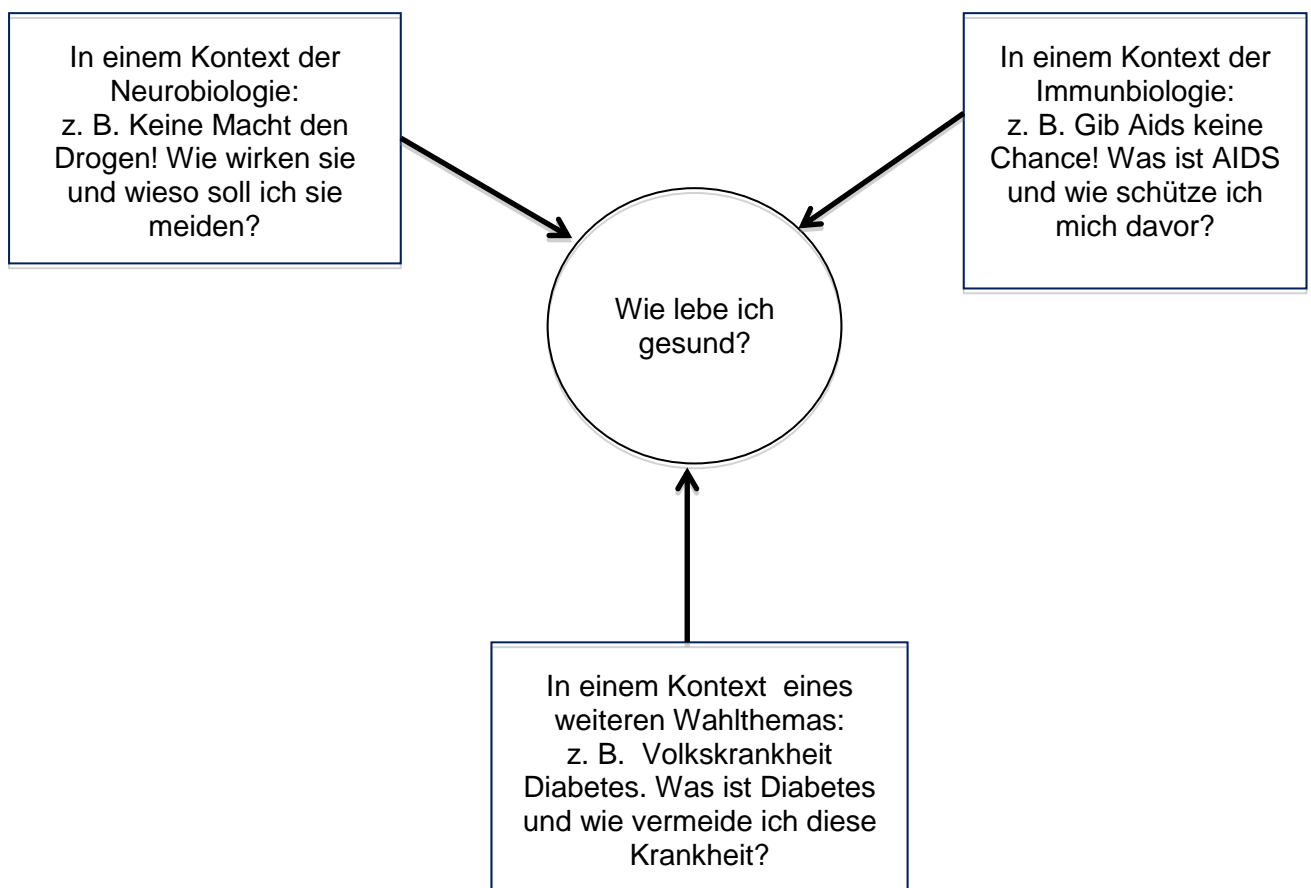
In einem Kontext der Neurobiologie:
z. B. Keine Macht den Drogen! Wie wirken sie und wieso soll ich sie meiden?

In einem Kontext der Immunbiologie:
z. B. Gib Aids keine Chance! Was ist AIDS und wie schütze ich mich davor?

Wie lebe ich gesund?

In einem Kontext eines weiteren Wahlthemas:
z. B. Volkskrankheit Diabetes. Was ist Diabetes und wie vermeide ich diese Krankheit?